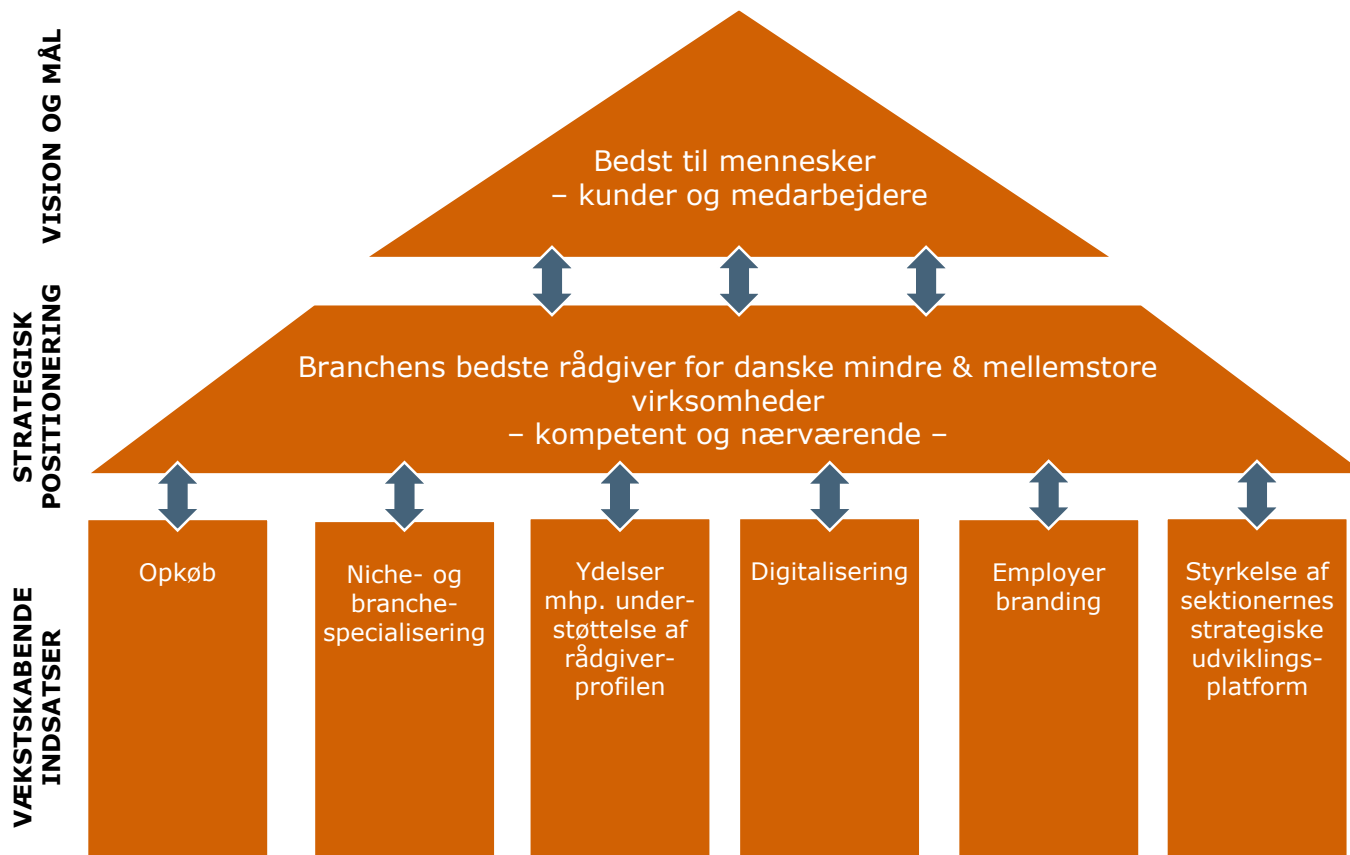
VISION OG MÅL

Bedst til mennesker
– kunder og medarbejdere

STRATEGISK POSITIONERING

Branchens bedste rådgiver for danske mindre & mellemstore virksomheder
– kompetent og nærværende –

VÆKSTSKABENDE INDSATSER

Opkøb

Niche- og branchespecialisering

Ydelser mhp. understøttelse af rådgiverprofilen

Digitalisering

Employer branding

Styrkelse af sektionernes strategiske udviklingsplatform